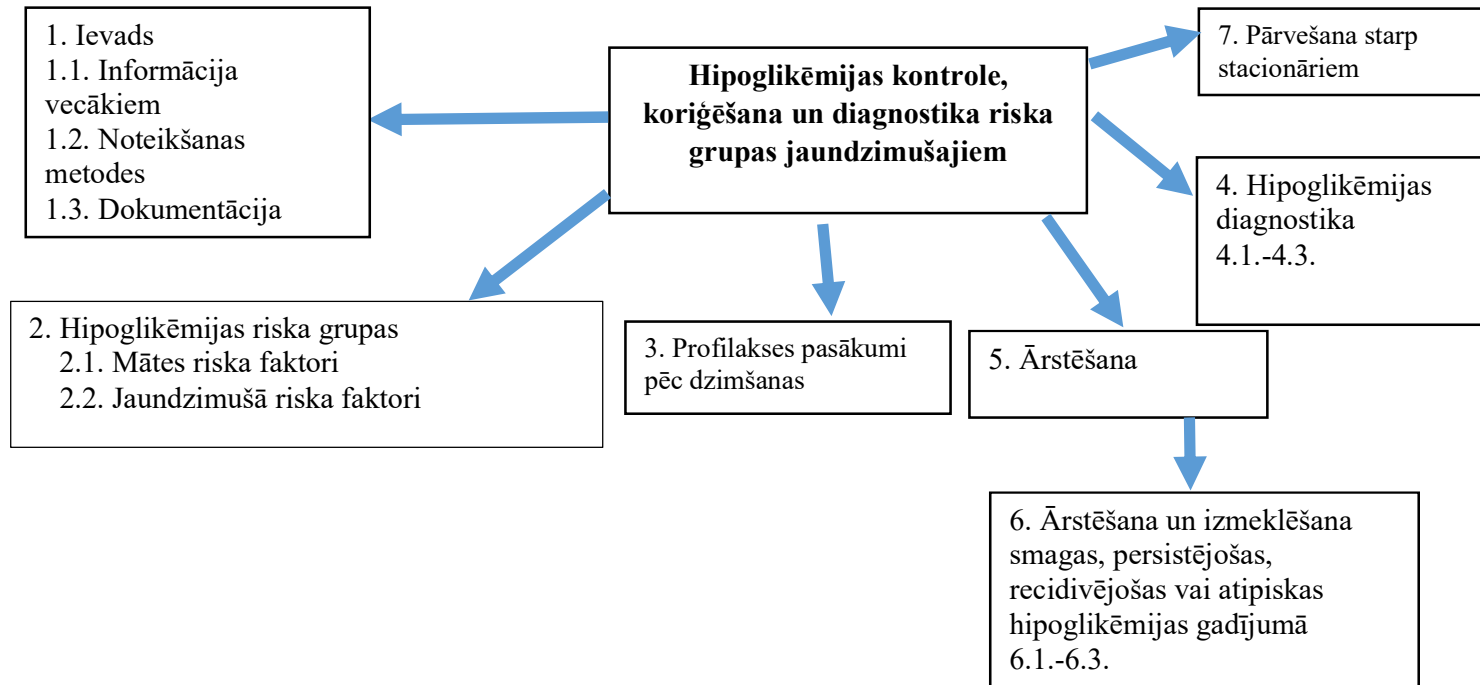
Hipoglikēmijas kontrole, koriģēšana un diagnostika riska grupas jaundzimušajiem

1. Ievads
1.1. Informācija vecākiem
1.2. Noteikšanas metodes
1.3. Dokumentācija

7. Pārvešana starp stacionāriem

4. Hipoglikēmijas diagnostika
4.1.-4.3.

2. Hipoglikēmijas riska grupas
2.1. Mātes riska faktori
2.2. Jaundzimušā riska faktori

3. Profilakses pasākumi pēc dzimšanas

5. Ārstēšana

6. Ārstēšana un izmeklēšana smagas, persistējošas, recidivējošas vai atipiskas hipoglikēmijas gadījumā
6.1.-6.3.